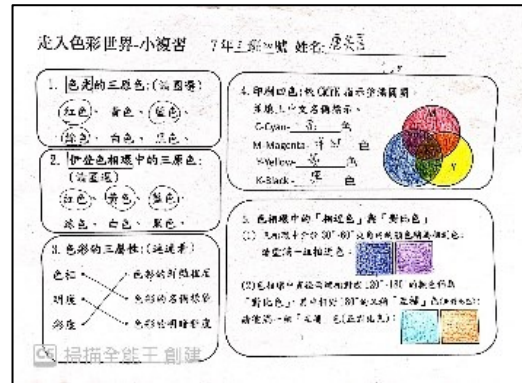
走入色彩世界-小複習　7年三班__號 姓名:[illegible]

1. 色光的三原色:(請圈選)
紅色、黃色、藍色、綠色、白色、黑色

2. 伊登色相環中的三原色:(請圈選)
紅色、黃色、藍色、綠色、白色、黑色

3. 色彩的三屬性:(連連看)
色相　　色彩的鮮豔程度
明度　　色彩的名稱特徵
彩度　　色彩的明暗程度

4. 印刷四色:依CMYK指示，將填寫英文字翻譯後，填入中文名稱格子。
C-Cyan- 青 色
M-Magenta- 洋紅 色
Y-Yellow- 黃 色
K-Black- 黑 色

5. 色相環中的「相近色」與「對比色」
(1) 色相環中在30°-60°之內的顏色稱為相近色，請塗滿一組相近色。
(2) 色相環中夾角為相對的180°-180°的顏色稱為「對比色」，其中相差180°的又稱「互補」色(補色)，請塗滿一組「互補」色(互補色)。

掃描全能王 創建